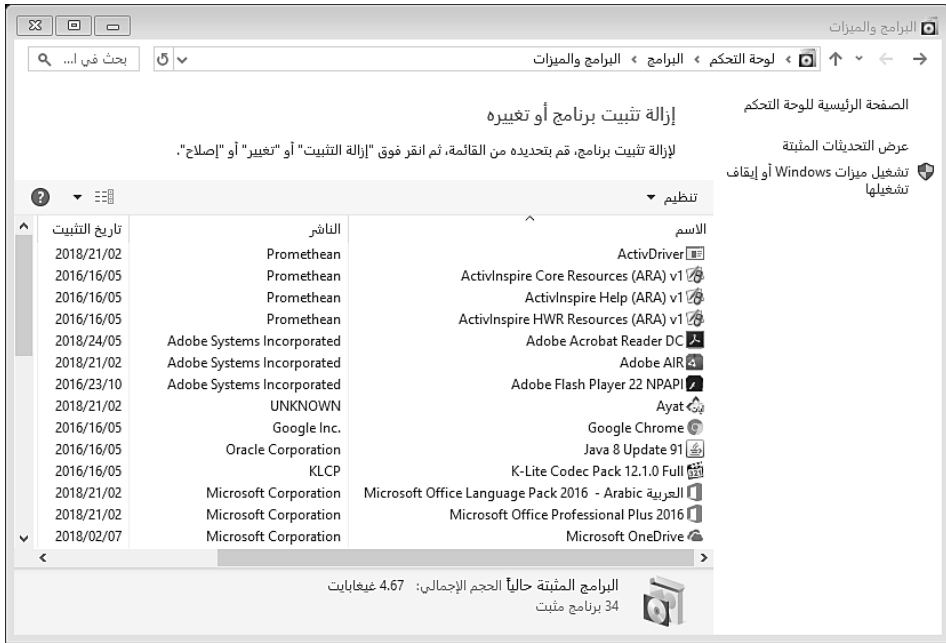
البرامج والميزات

لوحة التحكم › البرامج › البرامج والميزات

بحث في ا...

الصفحة الرئيسية للوحة التحكم

عرض التحديثات المثبتة

تشغيل ميزات Windows أو إيقاف تشغيلها

إزالة تثبيت برنامج أو تغييره

لإزالة تثبيت برنامج، قم بتحديده من القائمة، ثم انقر فوق "إزالة التثبيت" أو "تغيير" أو "إصلاح".

تنظيم ▾

| الاسم | الناشر | تاريخ التثبيت |
|---|---|---|
| ActivDriver | Promethean | 2018/21/02 |
| ActivInspire Core Resources (ARA) v1 | Promethean | 2016/16/05 |
| ActivInspire Help (ARA) v1 | Promethean | 2016/16/05 |
| ActivInspire HWR Resources (ARA) v1 | Promethean | 2016/16/05 |
| Adobe Acrobat Reader DC | Adobe Systems Incorporated | 2018/24/05 |
| Adobe AIR | Adobe Systems Incorporated | 2018/21/02 |
| Adobe Flash Player 22 NPAPI | Adobe Systems Incorporated | 2016/23/10 |
| Ayat | UNKNOWN | 2018/21/02 |
| Google Chrome | Google Inc. | 2016/16/05 |
| Java 8 Update 91 | Oracle Corporation | 2016/16/05 |
| K-Lite Codec Pack 12.1.0 Full | KLCP | 2016/16/05 |
| Microsoft Office Language Pack 2016 - Arabic العربية | Microsoft Corporation | 2018/21/02 |
| Microsoft Office Professional Plus 2016 | Microsoft Corporation | 2018/21/02 |
| Microsoft OneDrive | Microsoft Corporation | 2018/02/07 |

البرامج المثبتة حالياً الحجم الإجمالي: 4.67 غيغابايت
34 برنامج مثبت